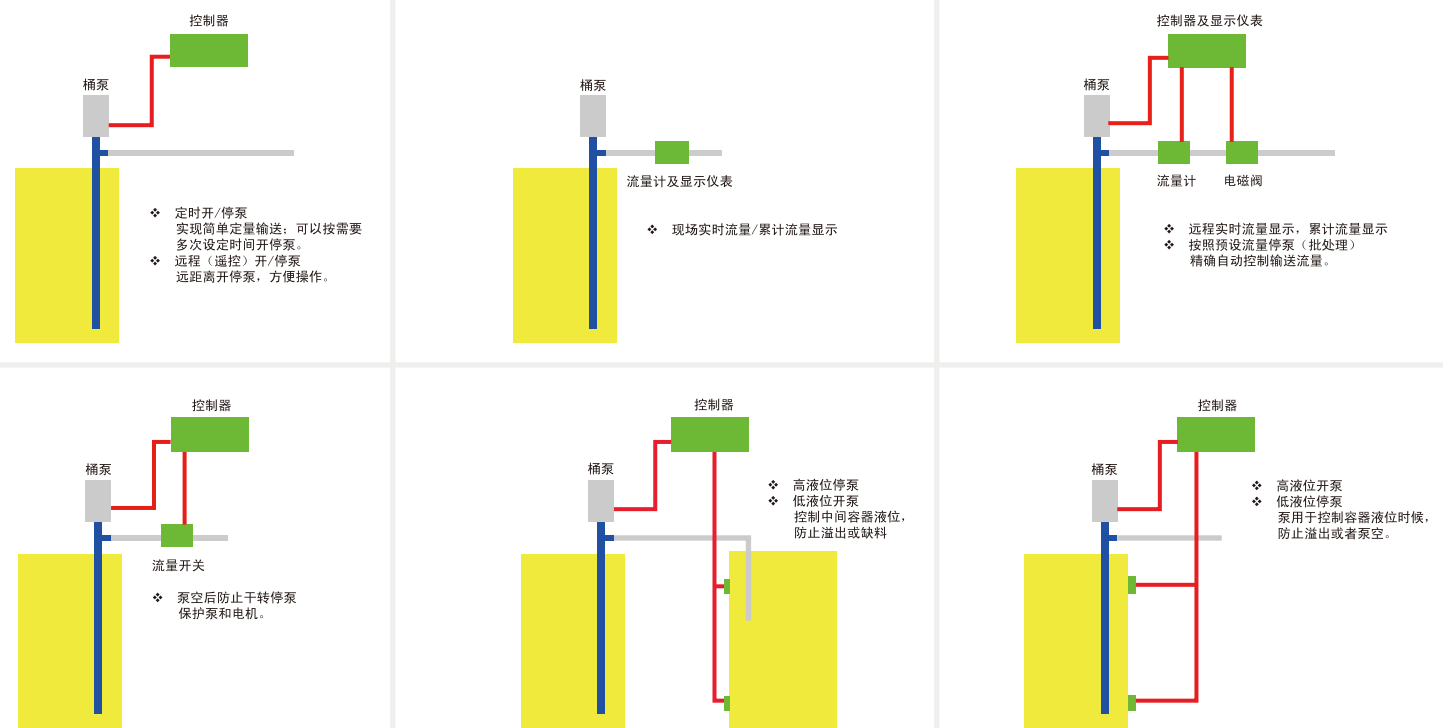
控制器

桶泵

❖ 定时开/停泵
实现简单定量输送：可以按需要多次设定时间开停泵。
❖ 远程（遥控）开/停泵
远距离开停泵，方便操作。

桶泵

流量计及显示仪表

❖ 现场实时流量/累计流量显示

控制器及显示仪表

桶泵

流量计

电磁阀

❖ 远程实时流量显示，累计流量显示
❖ 按照预设流量停泵（批处理）
精确自动控制输送流量。

控制器

桶泵

流量开关

❖ 泵空后防止干转停泵
保护泵和电机。

控制器

桶泵

❖ 高液位停泵
❖ 低液位开泵
控制中间容器液位，防止溢出或缺料

控制器

桶泵

❖ 高液位开泵
❖ 低液位停泵
泵用于控制容器液位时候，防止溢出或者泵空。